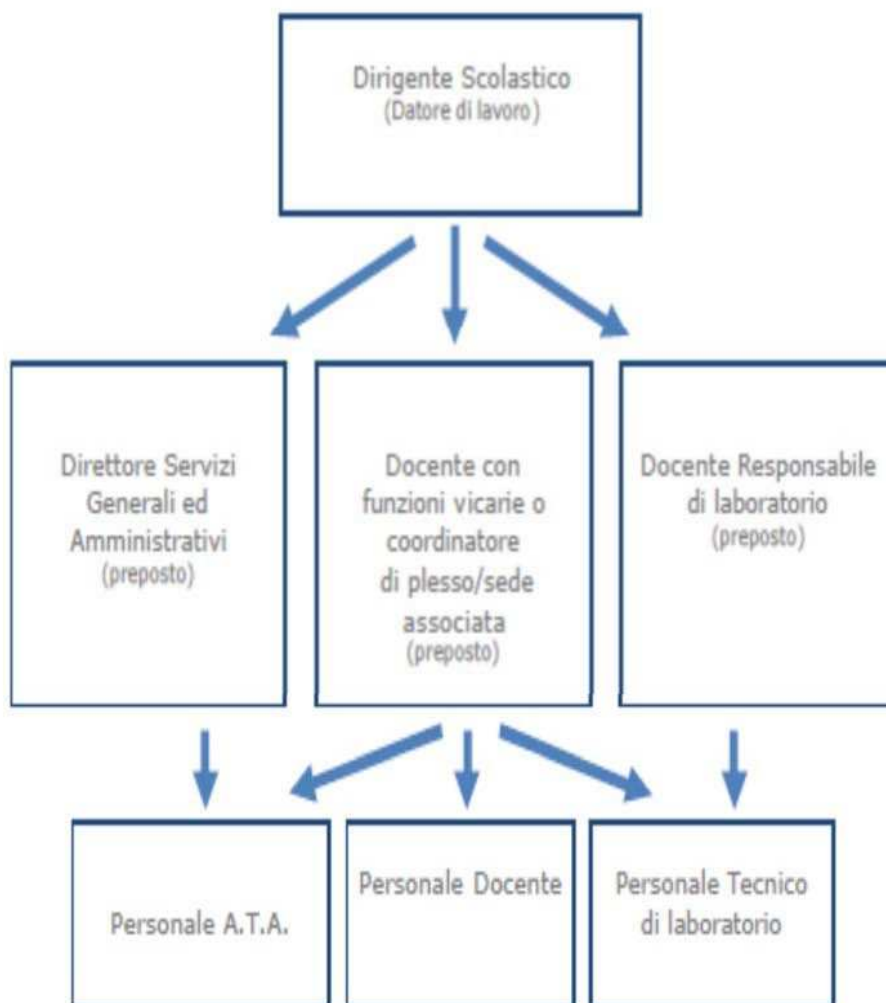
Dirigente Scolastico
(Datore di lavoro)

Direttore Servizi Generali ed Amministrativi
(preposto)

Docente con funzioni vicarie o coordinatore di plesso/sede associata
(preposto)

Docente Responsabile di laboratorio
(preposto)

Personale A.T.A.

Personale Docente

Personale Tecnico di laboratorio